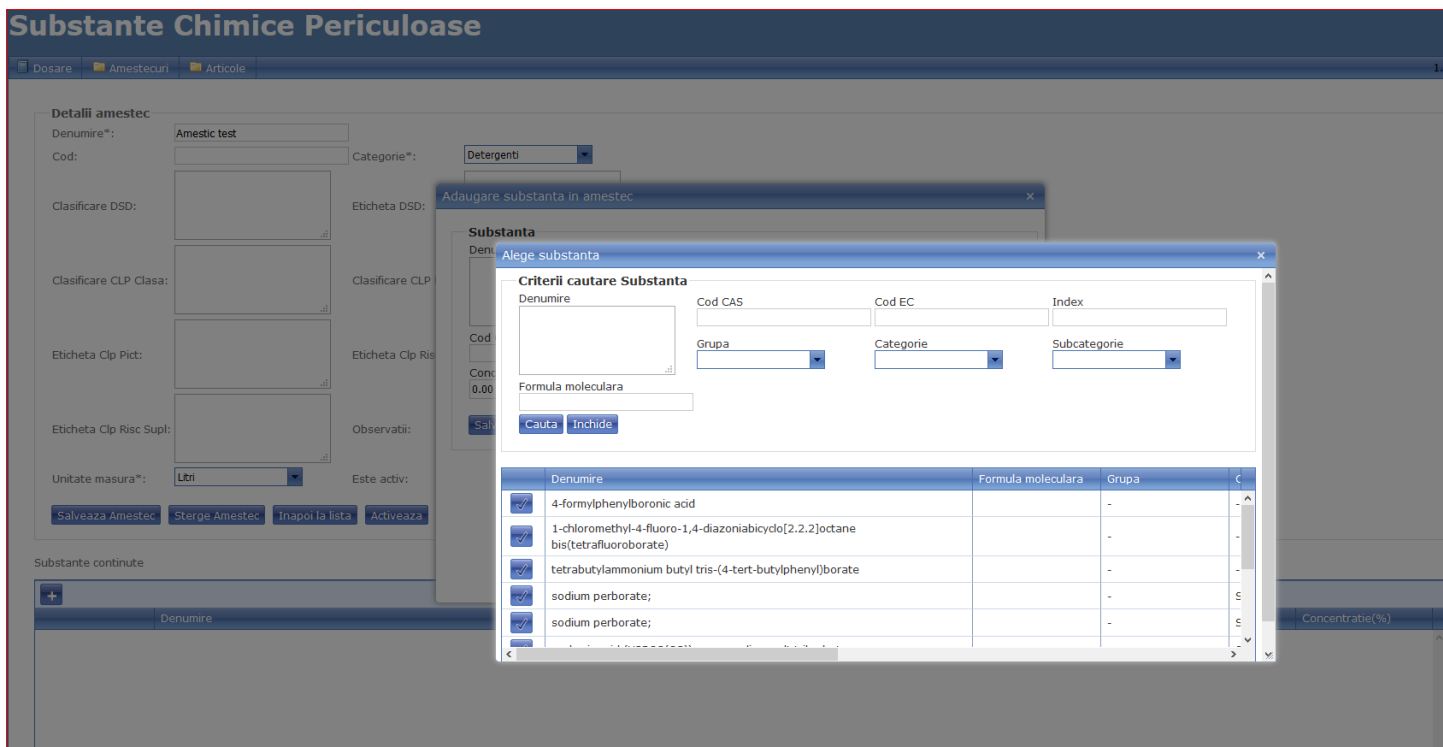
Substante Chimice Periculoase

Dosare Amestecuri Articole

Detalii amestec

Denumire*: Amestic test

Cod:

Categorie*: Detergenti

Clasificare DSD:

Eticheta DSD:

Clasificare CLP Clasa:

Clasificare CLP

Eticheta Clp Pict:

Eticheta Clp Ris

Eticheta Clp Risc Supl:

Observatii:

Unitate masura*: Litri

Este activ:

Salveaza Amestec Sterge Amestec Inapoi la lista Activeaza

Substante continute

+

Denumire

Concentratie(%)

Adaugare substanta in amestec ×

Substanta

Denu

Cod

Conc

0.00

Salv

Alege substanta ×

Criterii cautare Substanta

Denumire

Cod CAS

Cod EC

Index

Grupa

Categorie

Subcategorie

Formula moleculara

Cauta Inchide

| | Denumire | Formula moleculara | Grupa | C |
|---|---|---|---|---|
| | 4-formylphenylboronic acid | | - | - |
| | 1-chloromethyl-4-fluoro-1,4-diazoniabicyclo[2.2.2]octane bis(tetrafluoroborate) | | - | - |
| | tetrabutylammonium butyl tris-(4-tert-butylphenyl)borate | | - | - |
| | sodium perborate; | | - | S |
| | sodium perborate; | | - | S |
| | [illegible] | | | |